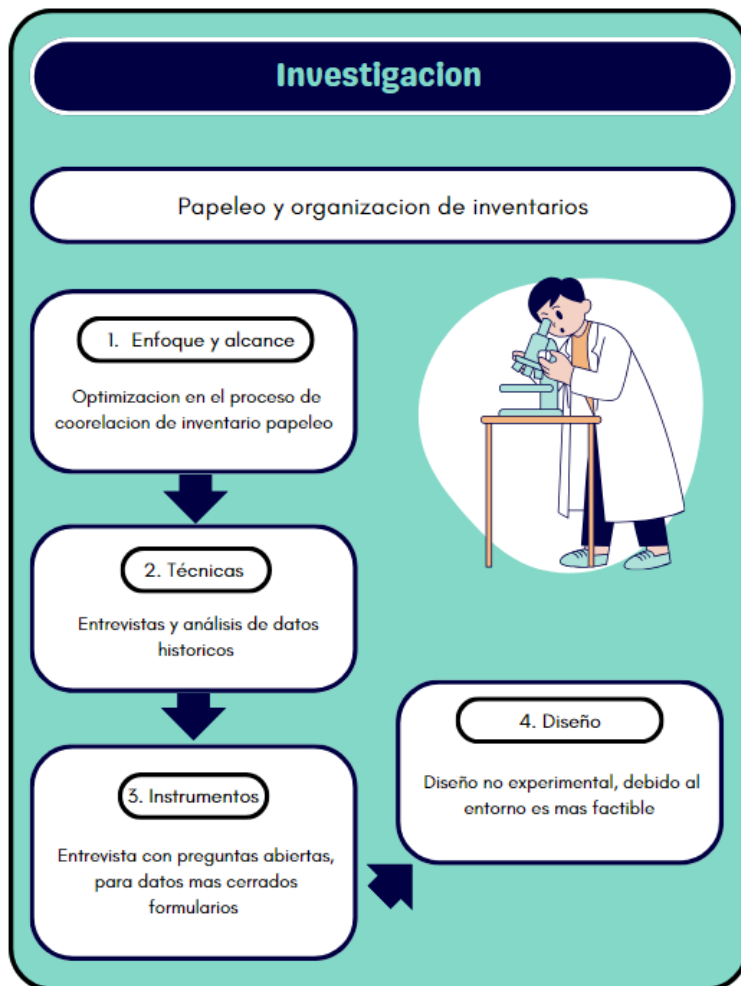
Investigacion

Papeleo y organizacion de inventarios

1. Enfoque y alcance

Optimizacion en el proceso de coorelacion de inventario papeleo

2. Técnicas

Entrevistas y análisis de datos historicos

3. Instrumentos

Entrevista con preguntas abiertas, para datos mas cerrados formularios

4. Diseño

Diseño no experimental, debido al entorno es mas factible